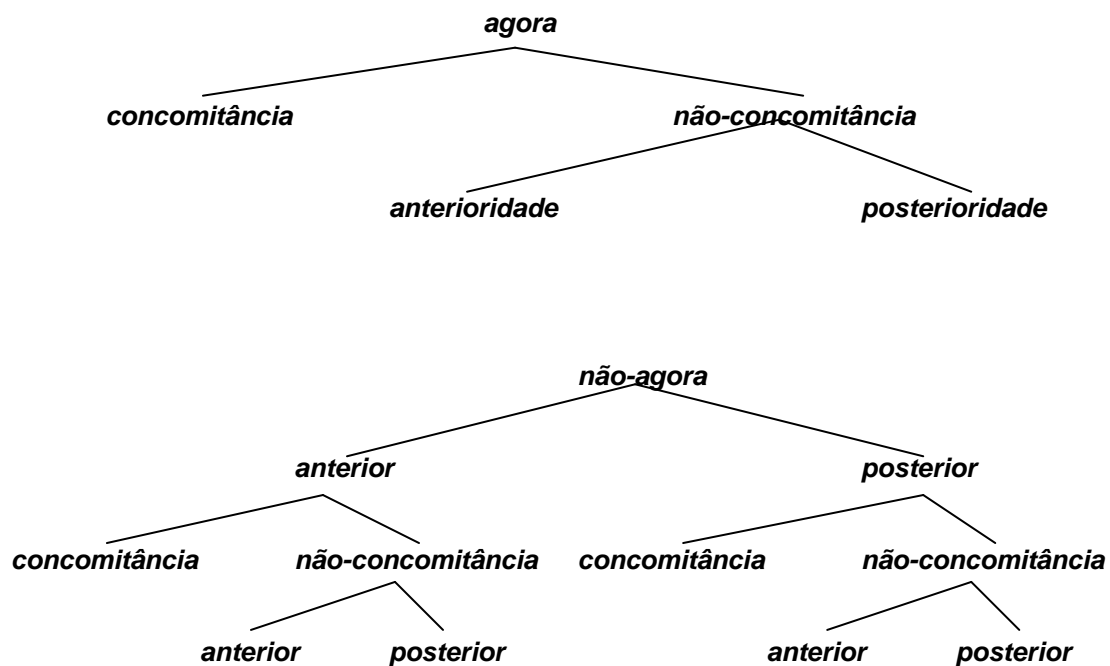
agora

concomitância

não-concomitância

anterioridade

posterioridade

não-agora

anterior

posterior

concomitância

não-concomitância

concomitância

não-concomitância

anterior

posterior

anterior

posterior